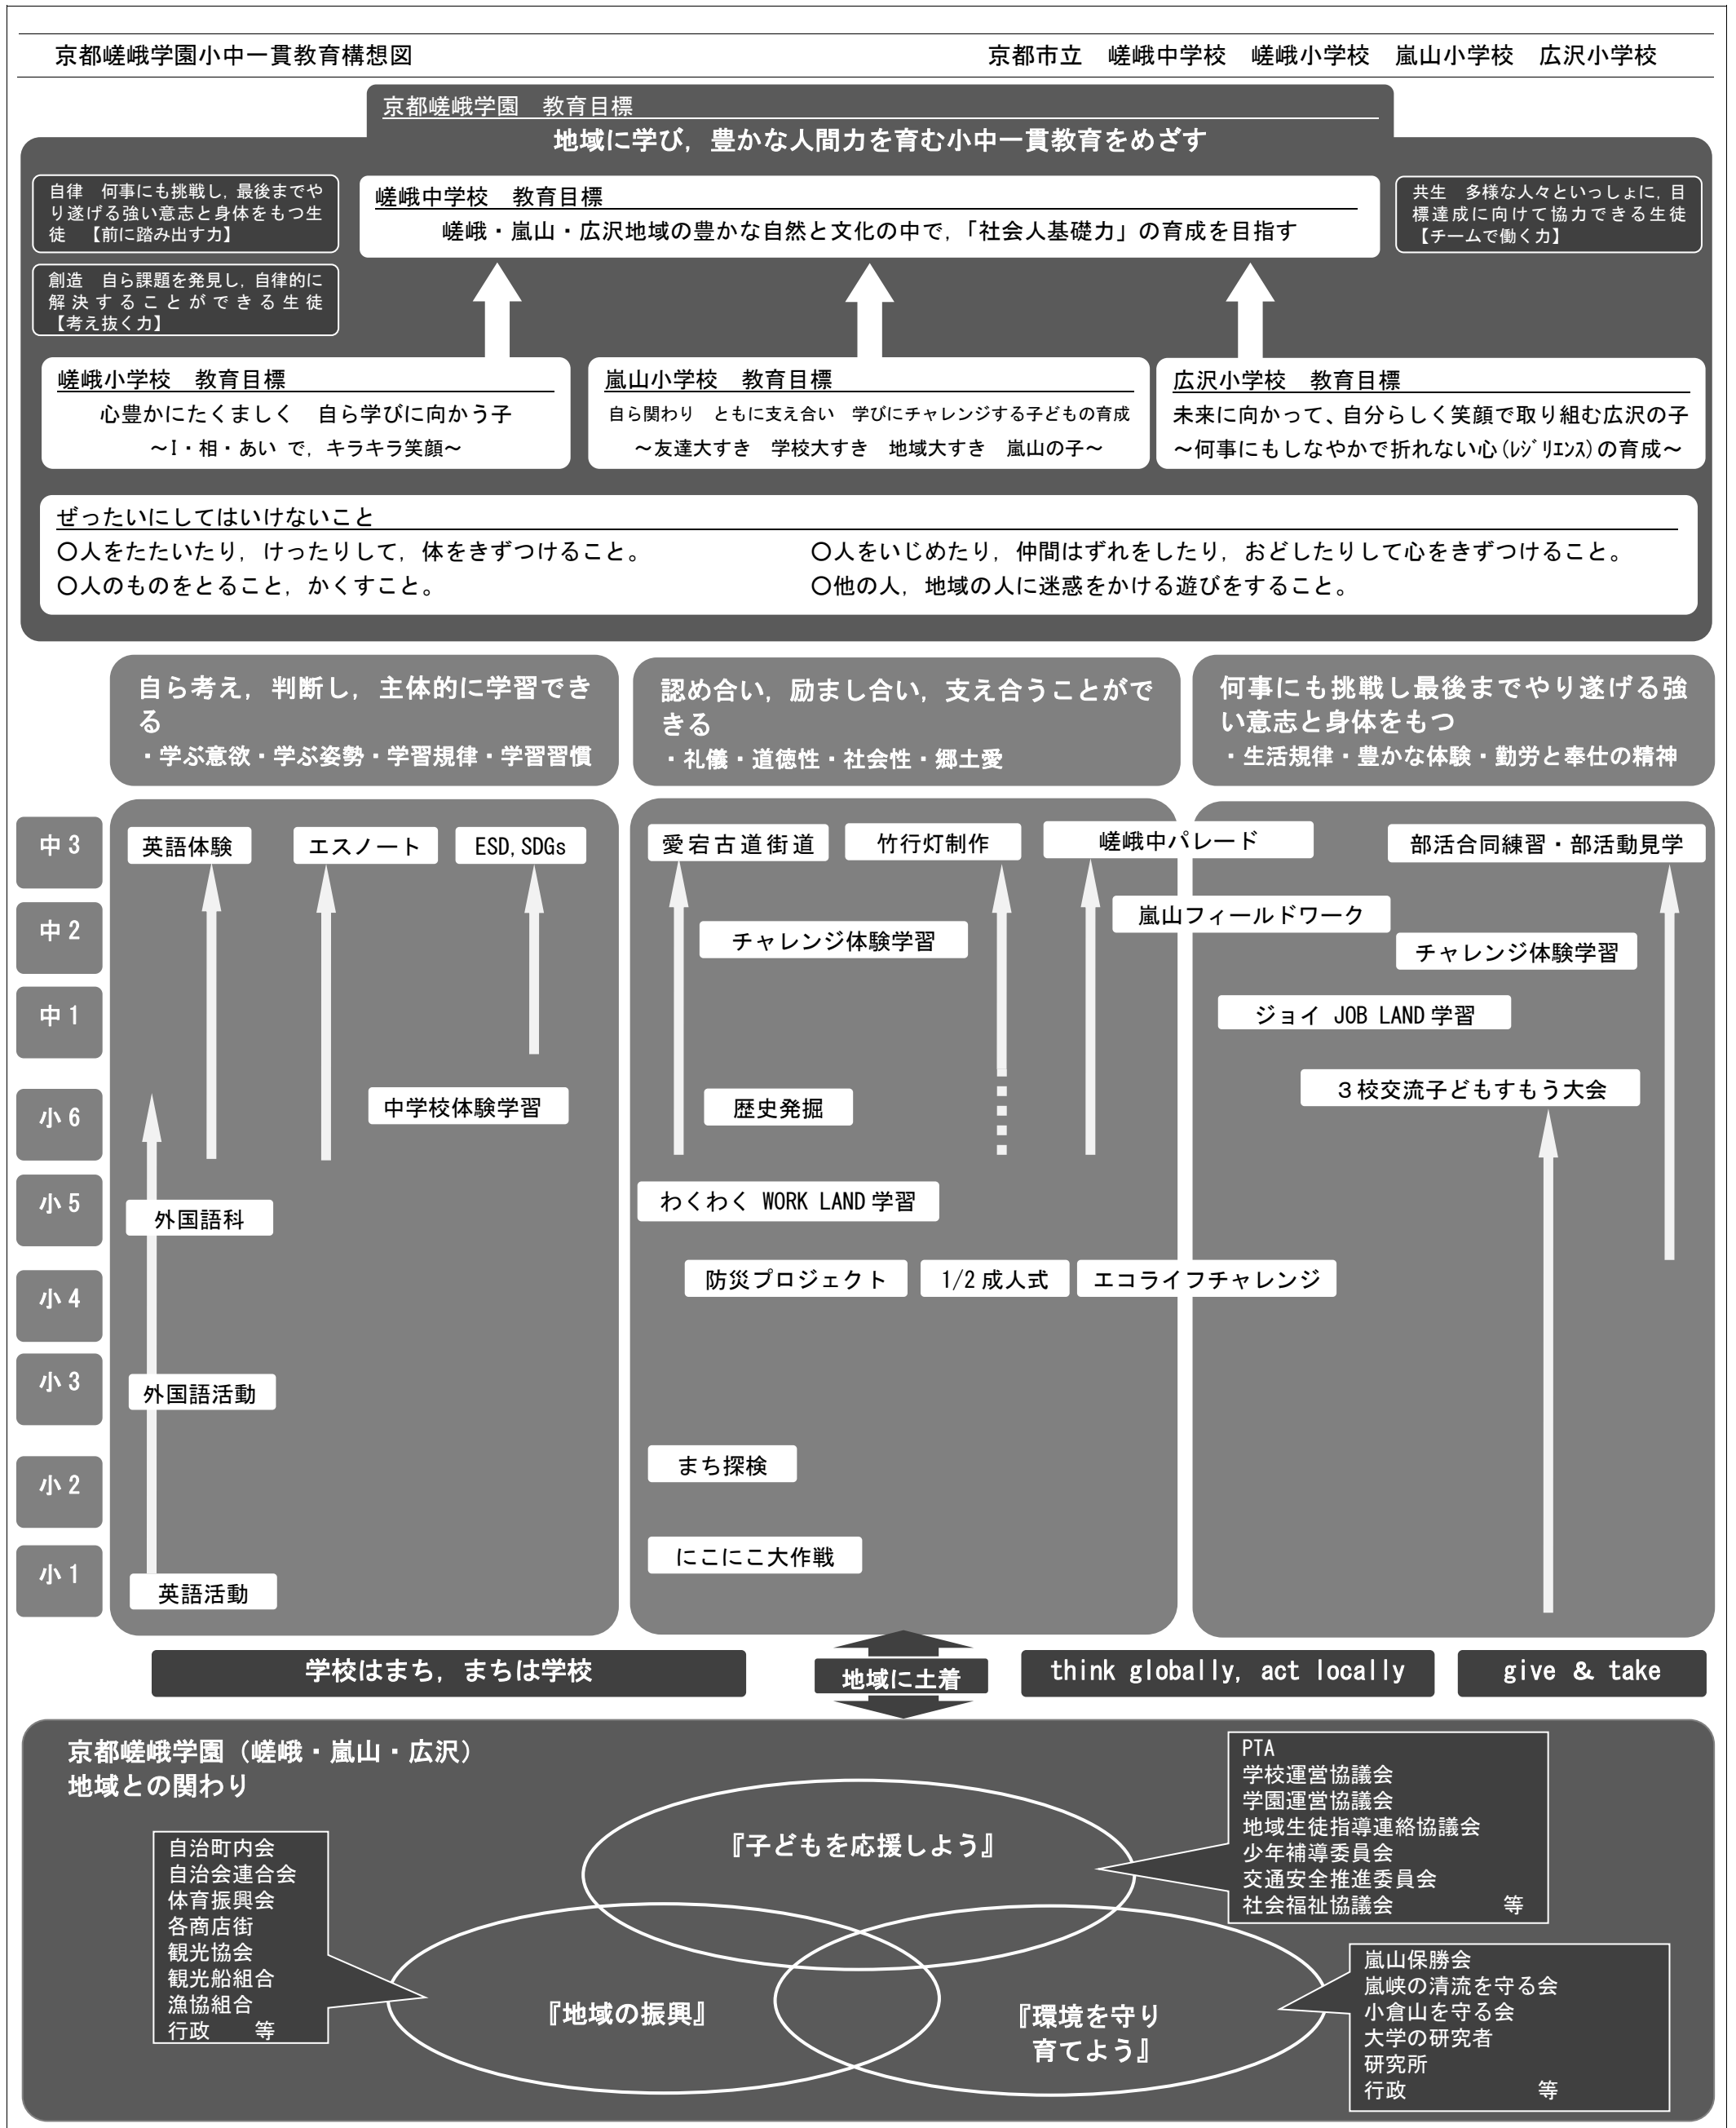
京都嵯峨学園小中一貫教育構想図　　京都市立　嵯峨中学校　嵯峨小学校　嵐山小学校　広沢小学校

京都嵯峨学園　教育目標
地域に学び，豊かな人間力を育む小中一貫教育をめざす

自律　何事にも挑戦し，最後までやり遂げる強い意志と身体をもつ生徒　【前に踏み出す力】

創造　自ら課題を発見し，自律的に解決することができる生徒【考え抜く力】

嵯峨中学校　教育目標
嵯峨・嵐山・広沢地域の豊かな自然と文化の中で，「社会人基礎力」の育成を目指す

共生　多様な人々といっしょに，目標達成に向けて協力できる生徒【チームで働く力】

嵯峨小学校　教育目標
心豊かにたくましく　自ら学びに向かう子
～I・相・あい で，キラキラ笑顔～

嵐山小学校　教育目標
自ら関わり　ともに支え合い　学びにチャレンジする子どもの育成
～友達大すき　学校大すき　地域大すき　嵐山の子～

広沢小学校　教育目標
未来に向かって、自分らしく笑顔で取り組む広沢の子
～何事にもしなやかで折れない心(ﾚｼﾞﾘｴﾝｽ)の育成～

ぜったいにしてはいけないこと
○人をたたいたり，けったりして，体をきずつけること。
○人のものをとること，かくすこと。
○人をいじめたり，仲間はずれをしたり，おどしたりして心をきずつけること。
○他の人，地域の人に迷惑をかける遊びをすること。

自ら考え，判断し，主体的に学習できる
・学ぶ意欲・学ぶ姿勢・学習規律・学習習慣

認め合い，励まし合い，支え合うことができる
・礼儀・道徳性・社会性・郷土愛

何事にも挑戦し最後までやり遂げる強い意志と身体をもつ
・生活規律・豊かな体験・勤労と奉仕の精神

中3
中2
中1
小6
小5
小4
小3
小2
小1

英語体験　エスノート　ESD,SDGs
中学校体験学習
外国語科
外国語活動
英語活動

愛宕古道街道　竹行灯制作　嵯峨中パレード
嵐山フィールドワーク
チャレンジ体験学習
歴史発掘
わくわく WORK LAND 学習
防災プロジェクト　1/2 成人式　エコライフチャレンジ
まち探検
にこにこ大作戦

部活合同練習・部活動見学
チャレンジ体験学習
ジョイ JOB LAND 学習
３校交流子どもすもう大会

学校はまち，まちは学校　地域に土着　think globally, act locally　give & take

京都嵯峨学園（嵯峨・嵐山・広沢）
地域との関わり

PTA
学校運営協議会
学園運営協議会
地域生徒指導連絡協議会
少年補導委員会
交通安全推進委員会
社会福祉協議会　等

『子どもを応援しよう』

自治町内会
自治会連合会
体育振興会
各商店街
観光協会
観光船組合
漁協組合
行政　等

『地域の振興』

『環境を守り育てよう』

嵐山保勝会
嵐峡の清流を守る会
小倉山を守る会
大学の研究者
研究所
行政　等